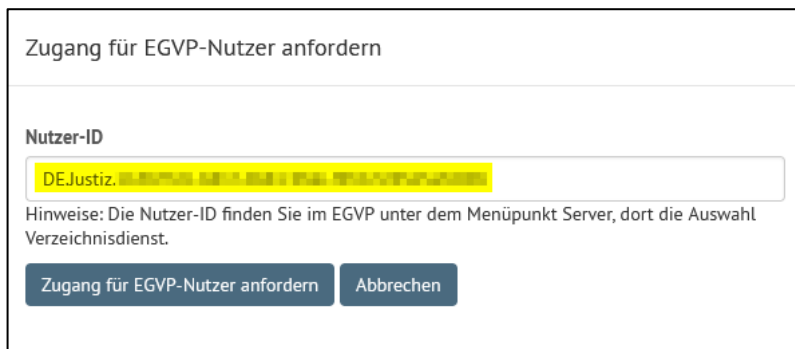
Zugang für EGVP-Nutzer anfordern

Nutzer-ID

DEJustiz.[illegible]

Hinweise: Die Nutzer-ID finden Sie im EGVP unter dem Menüpunkt Server, dort die Auswahl Verzeichnisdienst.

Zugang für EGVP-Nutzer anfordern

Abbrechen